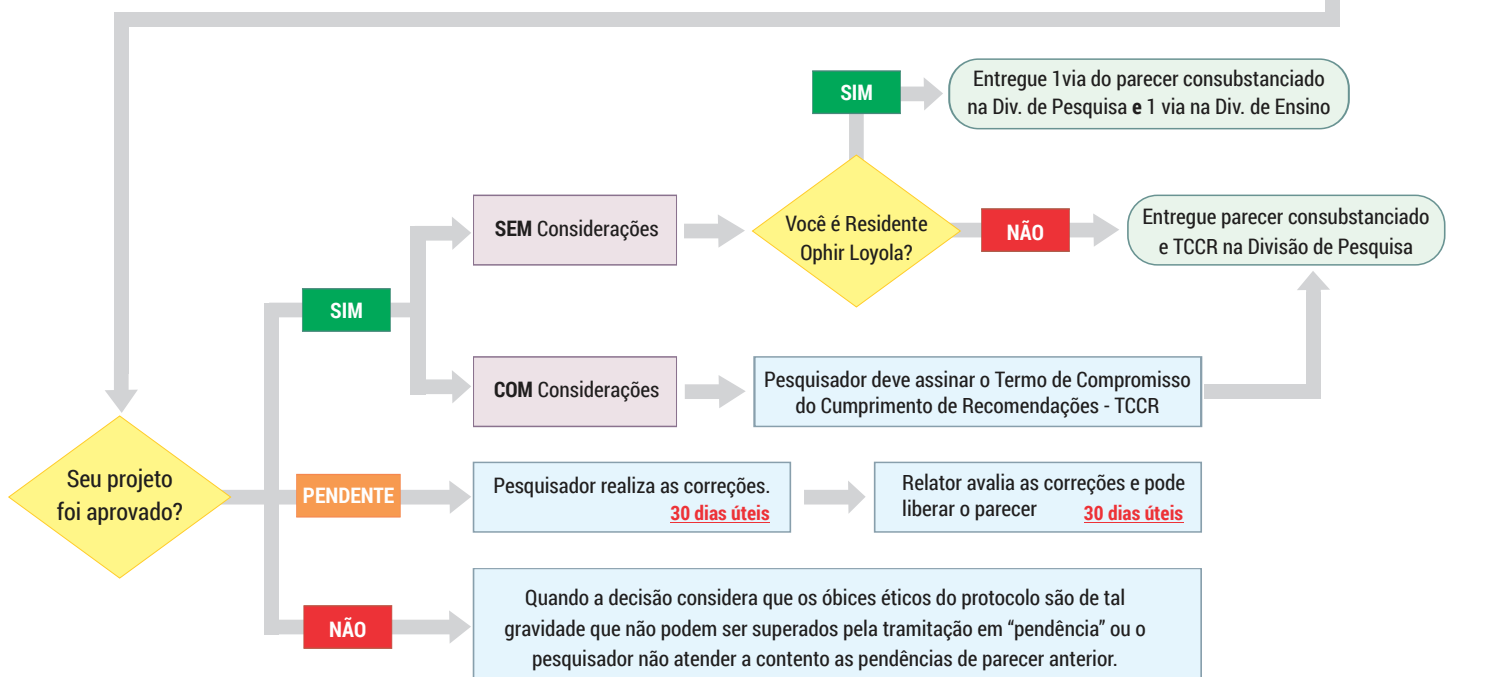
SIM

Entregue 1via do parecer consubstanciado na Div. de Pesquisa **e** 1 via na Div. de Ensino

**SEM** Considerações

Você é Residente Ophir Loyola?

NÃO

Entregue parecer consubstanciado e TCCR na Divisão de Pesquisa

SIM

**COM** Considerações

Pesquisador deve assinar o Termo de Compromisso do Cumprimento de Recomendações - TCCR

Seu projeto foi aprovado?

PENDENTE

Pesquisador realiza as correções. 30 dias úteis

Relator avalia as correções e pode liberar o parecer 30 dias úteis

NÃO

Quando a decisão considera que os óbices éticos do protocolo são de tal gravidade que não podem ser superados pela tramitação em "pendência" ou o pesquisador não atender a contento as pendências de parecer anterior.